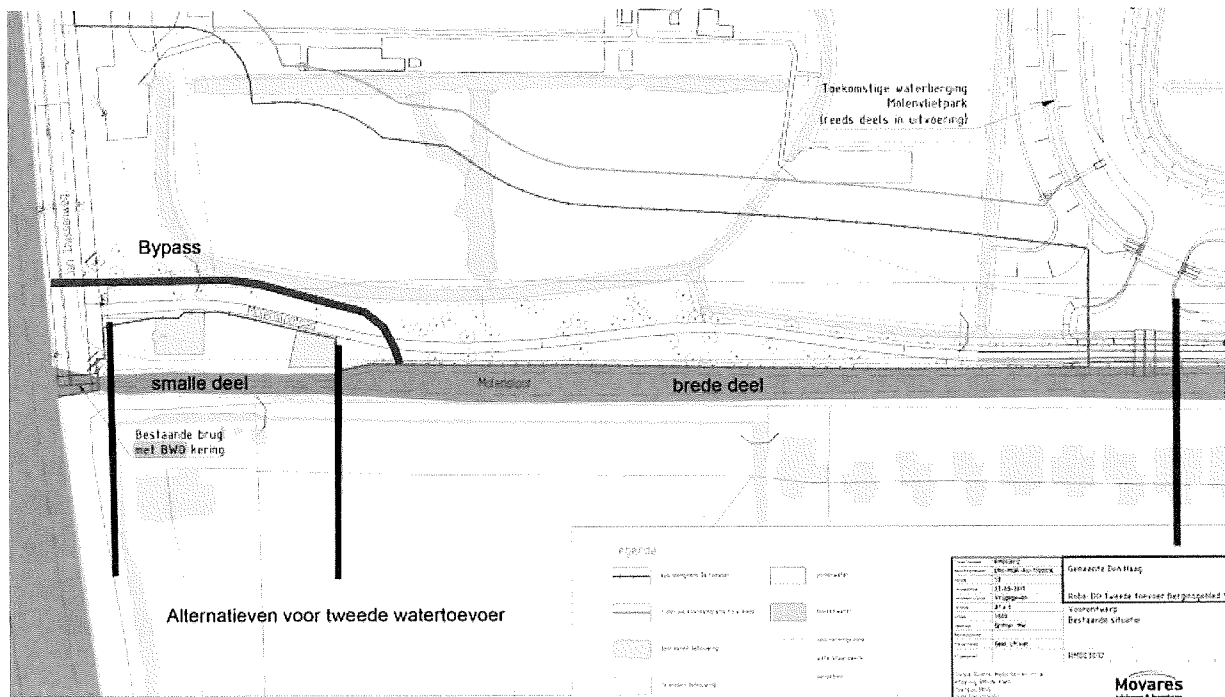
Toekomstige waterberging
Molenvlietpark
(reeds deels in uitvoering)

Bypass

smalle deel

Molenvliet

brede deel

Bestaande brug
met BWO kering

Alternatieven voor tweede watertoevoer

Legenda

Gemeente Den Haag

Voorontwerp
Bestaande situatie

Movares